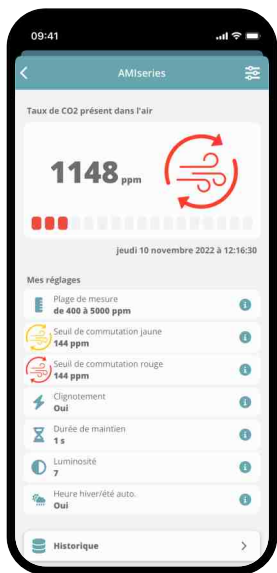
09:41

AMIseries

Taux de CO2 présent dans l'air

1148 ppm

jeudi 10 novembre 2022 à 12:16:30

Mes réglages

Plage de mesure
de 400 à 5000 ppm

Seuil de commutation jaune
144 ppm

Seuil de commutation rouge
144 ppm

Clignotement
Oui

Durée de maintien
1 s

Luminosité
7

Heure hiver/été auto.
Oui

Historique